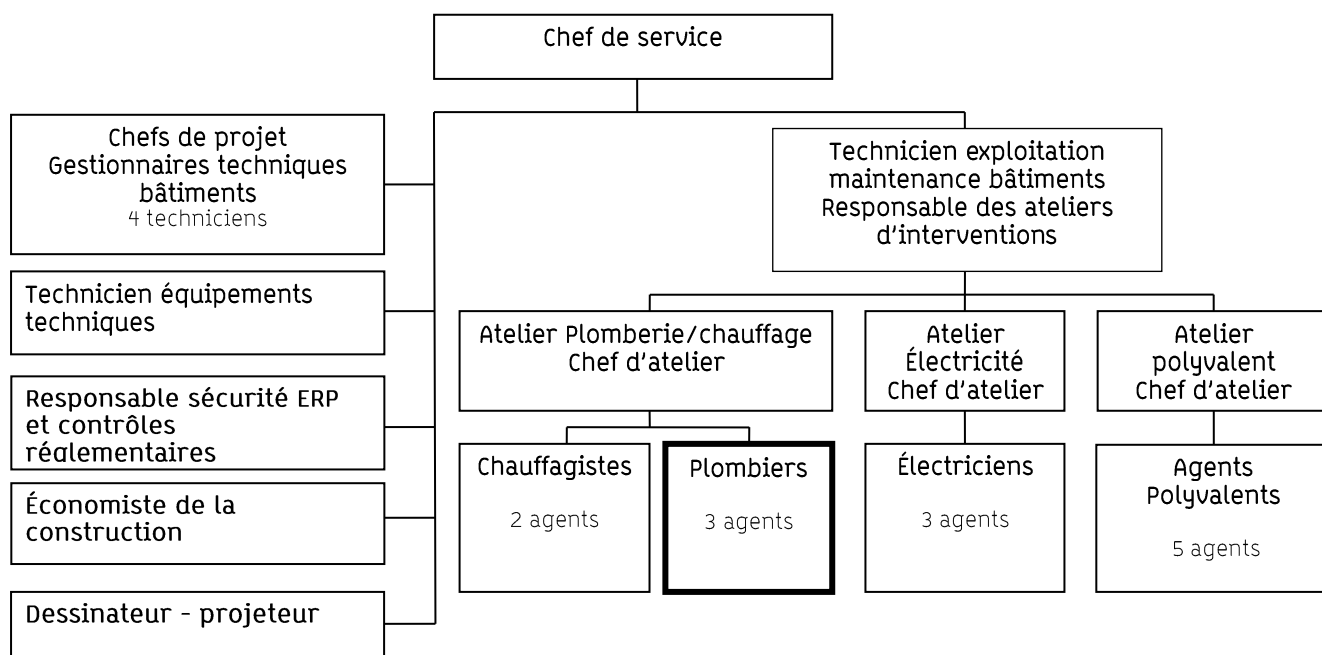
Chef de service

Chefs de projet
Gestionnaires techniques bâtiments
4 techniciens

Technicien équipements techniques

Responsable sécurité ERP et contrôles réglementaires

Économiste de la construction

Dessinateur - projeteur

Technicien exploitation maintenance bâtiments
Responsable des ateliers d'interventions

Atelier Plomberie/chauffage
Chef d'atelier

Chauffagistes
2 agents

Plombiers
3 agents

Atelier
Électricité
Chef d'atelier

Électriciens
3 agents

Atelier
polyvalent
Chef d'atelier

Agents
Polyvalents
5 agents